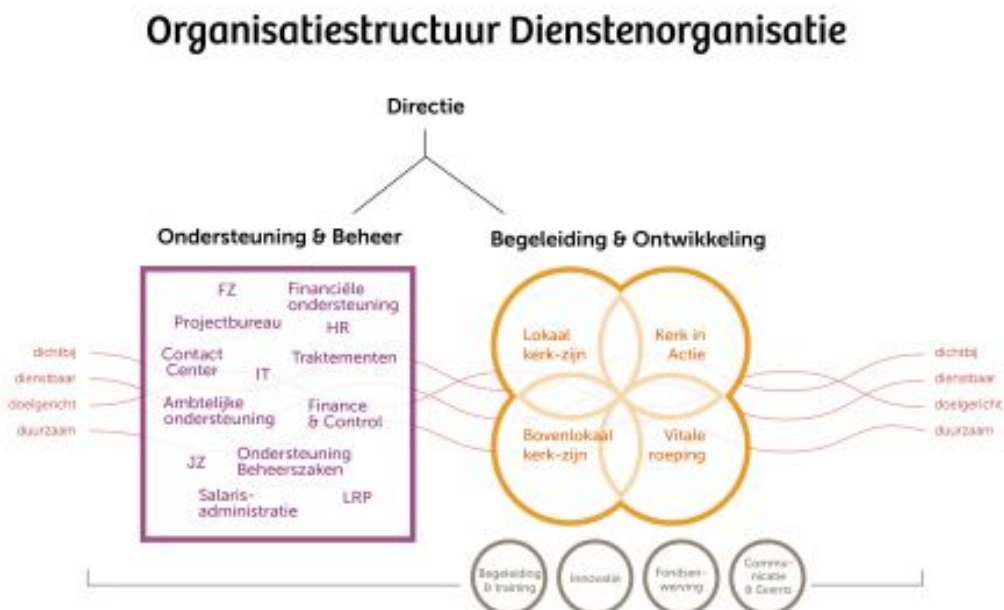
Organisatiestructuur Dienstenorganisatie

Directie

Ondersteuning & Beheer

Begeleiding & Ontwikkeling

FZ
Financiële ondersteuning
Projectbureau
HR
Contact Center
IT
Traktementen
Ambtelijke ondersteuning
Finance & Control
JZ
Ondersteuning Beheerszaken
Salaris-administratie
LRP

Lokaal kerk-zijn
Kerk in Actie
Bovenlokaal kerk-zijn
Vitale roeping

dichtbij
dienstbaar
doelgericht
duurzaam

dichtbij
dienstbaar
doelgericht
duurzaam

Begeleiding & training
Innovatie
Fondsen-werving
Commu-nicatie & Events